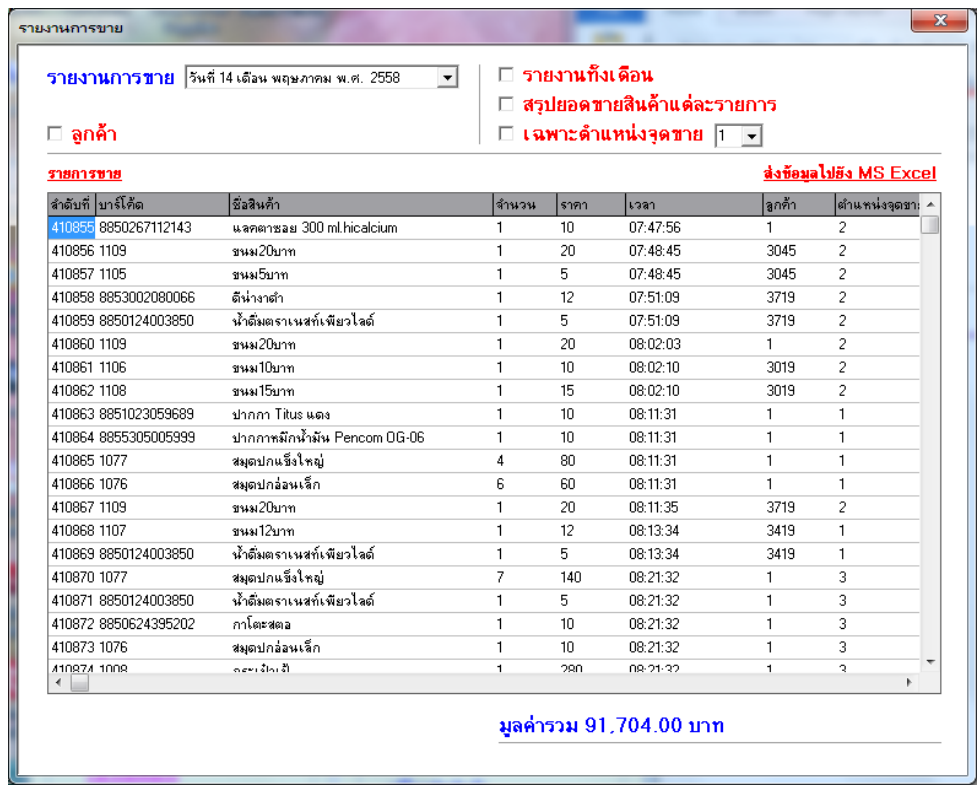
รายงานการขาย

X

รายงานการขาย วันที่ 14 เดือน พฤษภาคม พ.ศ. 2558

☐ ลูกค้า

☐ รายงานทั้งเดือน
☐ สรุปยอดขายสินค้าแต่ละรายการ
☐ เฉพาะตำแหน่งจุดขาย 1

รายการขาย

ส่งข้อมูลไปยัง MS Excel

| ลำดับที่ | บาร์โค้ด | ชื่อสินค้า | จำนวน | ราคา | เวลา | ลูกค้า | ตำแหน่งจุดขา |
|---|---|---|---|---|---|---|---|
| 410855 | 8850267112143 | แลคตาซอย 300 ml.hicalcium | 1 | 10 | 07:47:56 | 1 | 2 |
| 410856 | 1109 | ขนม20บาท | 1 | 20 | 07:48:45 | 3045 | 2 |
| 410857 | 1105 | ขนม5บาท | 1 | 5 | 07:48:45 | 3045 | 2 |
| 410858 | 8853002080066 | ดีน่างาดำ | 1 | 12 | 07:51:09 | 3719 | 2 |
| 410859 | 8850124003850 | น้ำดื่มตราเนสท์เพียวไลฟ์ | 1 | 5 | 07:51:09 | 3719 | 2 |
| 410860 | 1109 | ขนม20บาท | 1 | 20 | 08:02:03 | 1 | 2 |
| 410861 | 1106 | ขนม10บาท | 1 | 10 | 08:02:10 | 3019 | 2 |
| 410862 | 1108 | ขนม15บาท | 1 | 15 | 08:02:10 | 3019 | 2 |
| 410863 | 8851023059689 | ปากกา Titus แดง | 1 | 10 | 08:11:31 | 1 | 1 |
| 410864 | 8855305005999 | ปากกาหมึกน้ำมัน Pencom OG-06 | 1 | 10 | 08:11:31 | 1 | 1 |
| 410865 | 1077 | สมุดปกแข็งใหญ่ | 4 | 80 | 08:11:31 | 1 | 1 |
| 410866 | 1076 | สมุดปกอ่อนเล็ก | 6 | 60 | 08:11:31 | 1 | 1 |
| 410867 | 1109 | ขนม20บาท | 1 | 20 | 08:11:35 | 3719 | 2 |
| 410868 | 1107 | ขนม12บาท | 1 | 12 | 08:13:34 | 3419 | 1 |
| 410869 | 8850124003850 | น้ำดื่มตราเนสท์เพียวไลฟ์ | 1 | 5 | 08:13:34 | 3419 | 1 |
| 410870 | 1077 | สมุดปกแข็งใหญ่ | 7 | 140 | 08:21:32 | 1 | 3 |
| 410871 | 8850124003850 | น้ำดื่มตราเนสท์เพียวไลฟ์ | 1 | 5 | 08:21:32 | 1 | 3 |
| 410872 | 8850624395202 | กาโตะสตอ | 1 | 10 | 08:21:32 | 1 | 3 |
| 410873 | 1076 | สมุดปกอ่อนเล็ก | 1 | 10 | 08:21:32 | 1 | 3 |
| 410874 | 1008 | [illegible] | 1 | 280 | 08:21:32 | 1 | 3 |

มูลค่ารวม 91,704.00 บาท